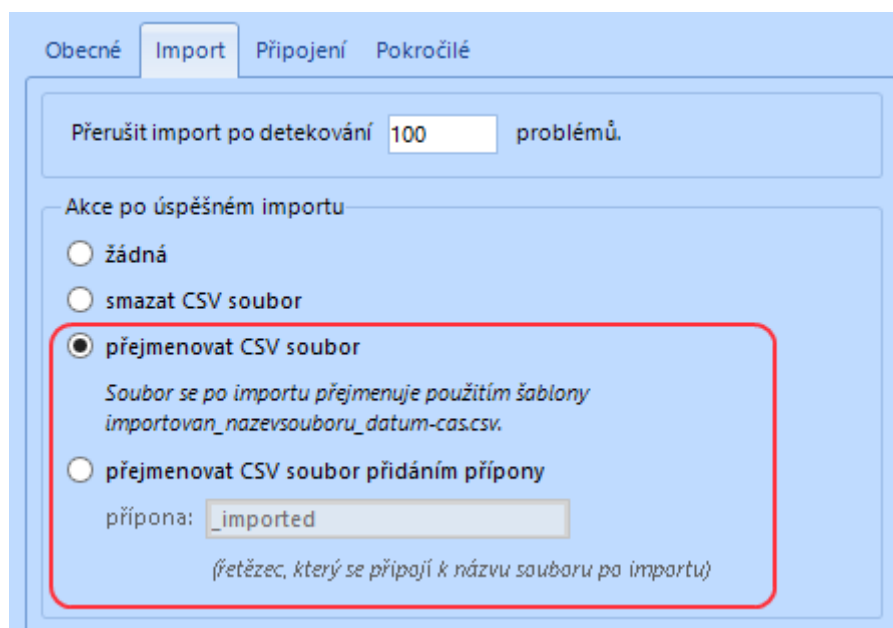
Obecné Import Připojení Pokročilé

Přerušit import po detekování 100 problémů.

Akce po úspěšném importu

žádná

smazat CSV soubor

přejmenovat CSV soubor

Soubor se po importu přejmenuje použitím šablony importovan_nazevsouboru_datum-cas.csv.

přejmenovat CSV soubor přidáním přípony

přípona: _imported

(řetězec, který se připojí k názvu souboru po importu)